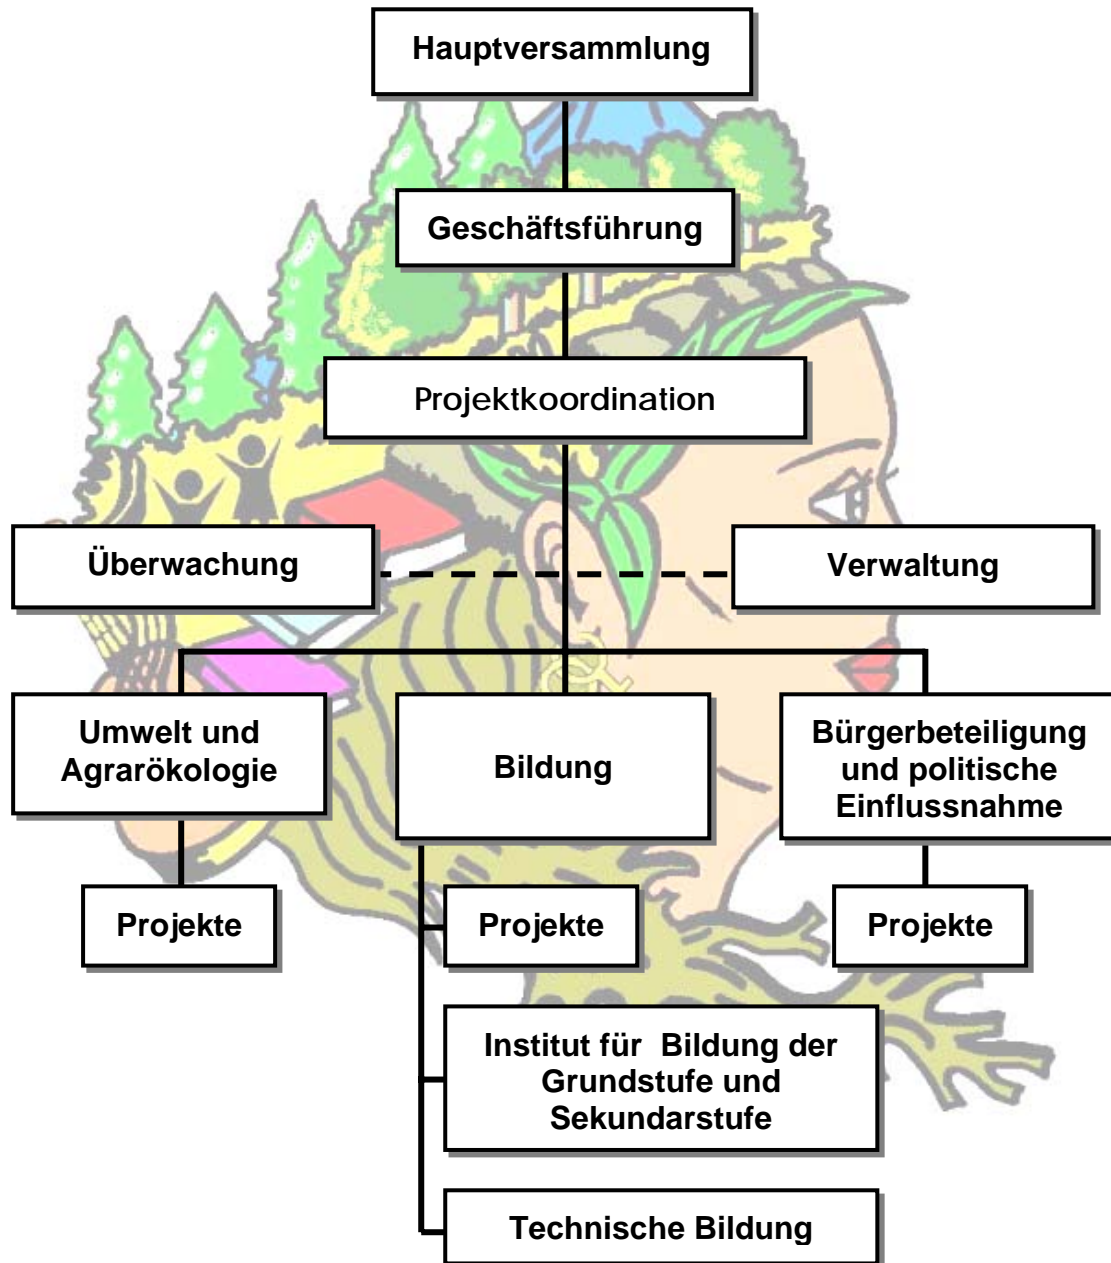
Hauptversammlung

Geschäftsführung

Projektkoordination

Überwachung

Verwaltung

Umwelt und Agrarökologie

Bildung

Bürgerbeteiligung und politische Einflussnahme

Projekte

Projekte

Projekte

Institut für Bildung der Grundstufe und Sekundarstufe

Technische Bildung